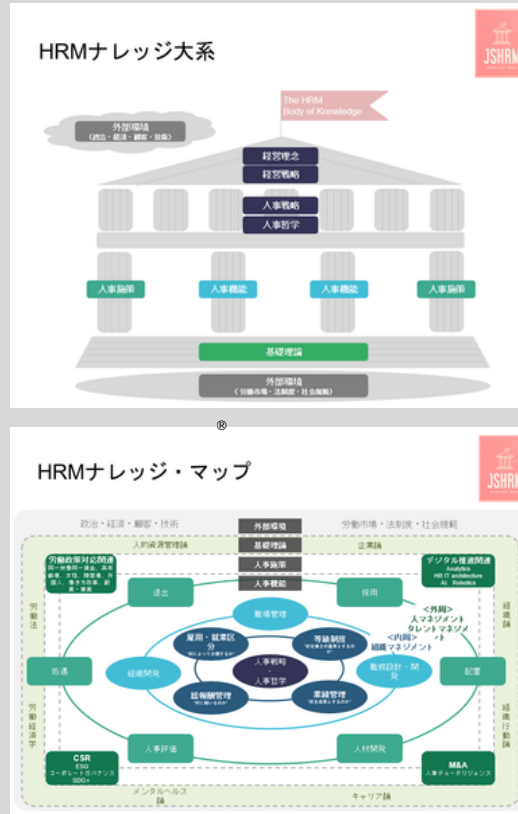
HRMナレッジ大系

JSHRM

The HRM Body of Knowledge

外部環境
（政治・経済・顧客・技術）

経営理念
経営戦略
人事戦略
人事哲学

人事施策
人事機能
人事機能
人事施策

基礎理論

外部環境
（労働市場・法制度・社会規範）

®

HRMナレッジ・マップ

JSHRM

政治・経済・顧客・技術
労働市場・法制度・社会規範

外部環境
基礎理論
人事施策
人事機能

人的資源管理論
企業論

労働政策対応関連
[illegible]

デジタル推進関連
Analytics
HR IT architecture
AI Robotics

退出
採用
処遇
配置
人事評価
人材開発

労働法
労働経済学
組織論
組織行動論

要員管理
組織開発
職務設計・開発

雇用・就業区分
等級制度
人事戦略
人事哲学
報酬管理
業績管理

<外的>
人事マネジメント
タレントマネジメント
<内的>
組織マネジメント

CSR
ESG
コーポレートガバナンス
SDGs

M&A
人事デューデリジェンス

メンタルヘルス論
キャリア論